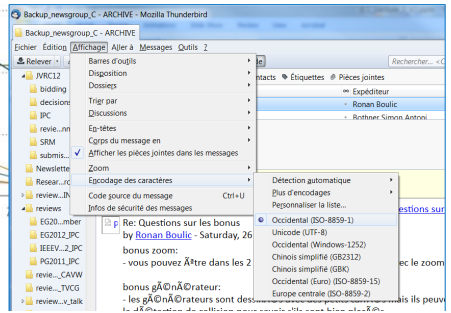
Backup_newsgroup_C - ARCHIVE - Mozilla Thunderbird

Backup_newsgroup_C - ARCHIVE

Fichier Édition Affichage Aller à Messages Outils ?

Relever

Rechercher... <Ctrl+K>

JVRC12
bidding
decisions
IPC
revie...nn
SRM
submis...
Newsletter
Resear...c
reviews
reviews
EG20...mber
EG2012_IPC
IEEEV...2_IPC
PG2011_IPC
revie...CAVW
revie...TVCG
review...v_talk

Barres d'outils
Disposition
Dossiers
Trier par
Discussions
En-têtes
Corps du message en
Afficher les pièces jointes dans les messages
Zoom
Encodage des caractères
Code source du message Ctrl+U
Infos de sécurité des messages

ntacts Étiquettes Pièces jointes

Expéditeur
Ronan Boulic
Bothner Simon Antoni

Détection automatique
Plus d'encodages
Personnaliser la liste...
Occidental (ISO-8859-1)
Unicode (UTF-8)
Occidental (Windows-1252)
Chinois simplifié (GB2312)
Chinois simplifié (GBK)
Occidental (Euro) (ISO-8859-15)
Europe centrale (ISO-8859-2)

Re: Questions sur les bonus
by Ronan Boulic - Saturday, 26

bonus zoom:
- vous pouvez Ãªtre dans les 2 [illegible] ec le zoom

bonus gÃ©nÃ©rateur:
- les gÃ©nÃ©rateurs sont des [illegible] mais ils peuve
la dÃ©tection de collision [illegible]